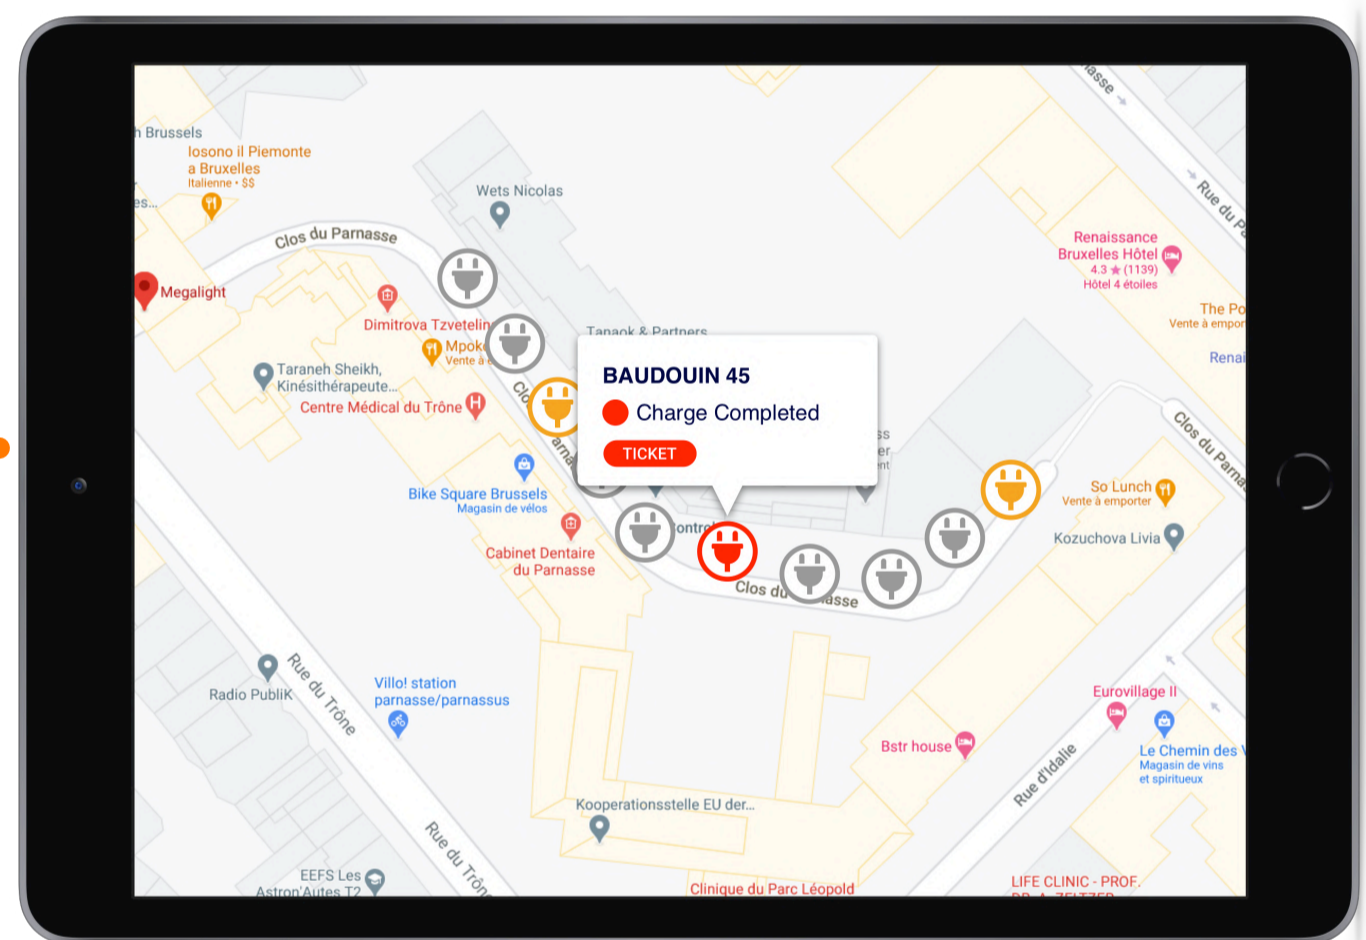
Brussels
Iosono il Piemonte a Bruxelles
Italienne • $$
es...
Wets Nicolas
Clos du Parnasse
Megalight
Dimitrova Tzvetelin
Mpok
Vente à
Taraneh Sheikh, Kinésithérapeute...
Centre Médical du Trône
Tanaok & Partners
Clo
arna
BAUDOUIN 45
Charge Completed
TICKET
ss
er
nt
Bike Square Brussels
Magasin de vélos
Cabinet Dentaire du Parnasse
ontr
Clos du
asse
Renaissance Bruxelles Hôtel
4.3 ★ (1139)
Hôtel 4 étoiles
The Po
Vente à empor
Renai
asse
Rue du P
Clos du Parna
So Lunch
Vente à emporter
Kozuchova Livia
Radio PubliK
Rue du Trône
Villo! station parnasse/parnassus
Kooperationsstelle EU der...
EEFS Les Astron'Autes T2
Rue du Trôn
Clinique du Parc Léopold
Eurovillage II
Bstr house
Le Chemin des V
Magasin de vins et spiritueux
Rue d'Idalie
LIFE CLINIC - PROF.
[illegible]